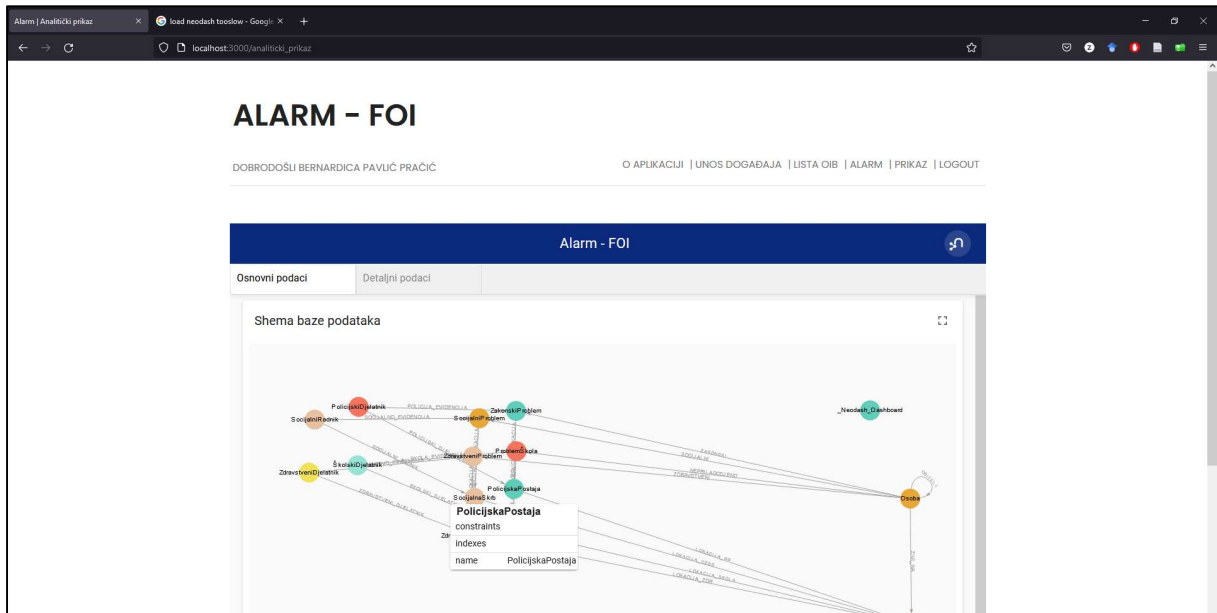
Alarm | Analitički prikaz ×
load neodash tooslow - Google ×
+

localhost:3000/analiticki_prikaz

ALARM - FOI

DOBRODOŠLI BERNARDICA PAVLIĆ PRAČIĆ

O APLIKACIJI | UNOS DOGAĐAJA | LISTA OIB | ALARM | PRIKAZ | LOGOUT

Alarm - FOI

Osnovni podaci | Detaljni podaci

Shema baze podataka

PolicijskiDjelatnik
SocijalniRadnik
SocijalniProblem
ZakonskiProblem
_Neodash_Dashboard
ZdravstveniProblem
ProblemŠkola
ŠkolskiDjelatnik
ZdravstveniDjelatnik
PolicijskaPostaja
SocijalnaSkrb
Osoba

PolicijskaPostaja
constraints
indexes
name PolicijskaPostaja